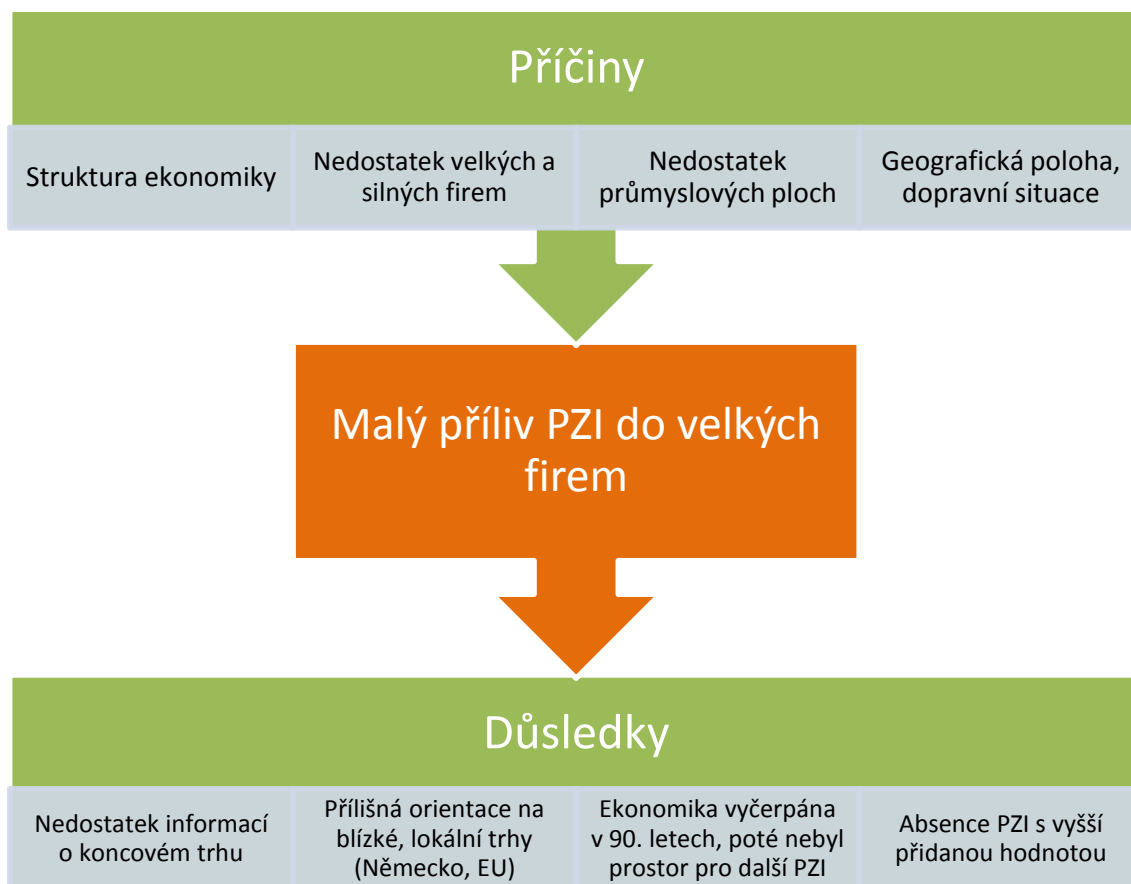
Příčiny

Struktura ekonomiky

Nedostatek velkých a silných firem

Nedostatek průmyslových ploch

Geografická poloha, dopravní situace

Malý příliv PZI do velkých firem

Důsledky

Nedostatek informací o koncovém trhu

Přílišná orientace na blízké, lokální trhy (Německo, EU)

Ekonomika vyčerpána v 90. letech, poté nebyl prostor pro další PZI

Absence PZI s vyšší přidanou hodnotou